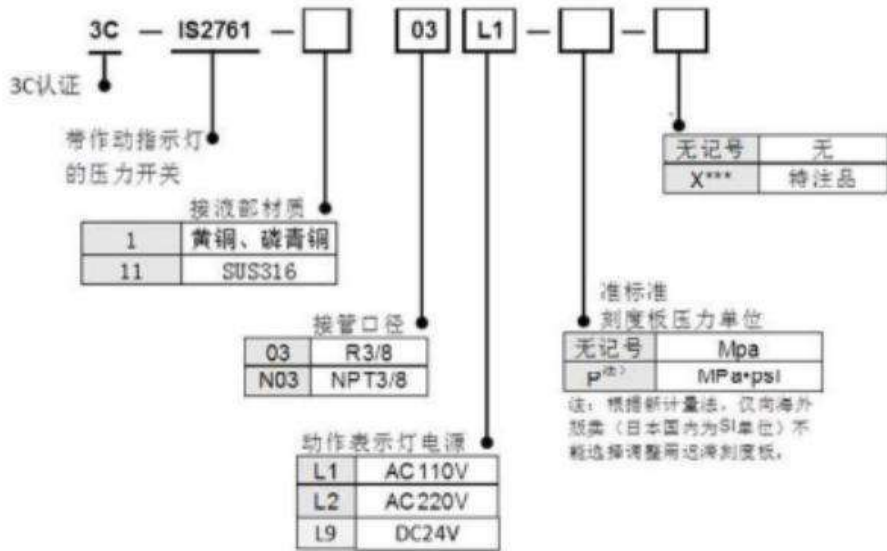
3C — IS2761 — [ ] [03] [L1] — [ ] — [ ]

3C认证

带作动指示灯的压力开关

| 无记号 | 无 |
|---|---|
| X*** | 特注品 |

接液部材质

| 1 | 黄铜、磷青铜 |
|---|---|
| 11 | SUS316 |

准标准刻度板压力单位

| 无记号 | Mpa |
|---|---|
| P注) | MPa•psi |

注：根据新计量法，仅向海外贩卖（日本国内为SI单位）不能选择调整用旧刻度板。

接管口径

| 03 | R3/8 |
|---|---|
| N03 | NPT3/8 |

动作表示灯电源

| L1 | AC110V |
|---|---|
| L2 | AC220V |
| L9 | DC24V |